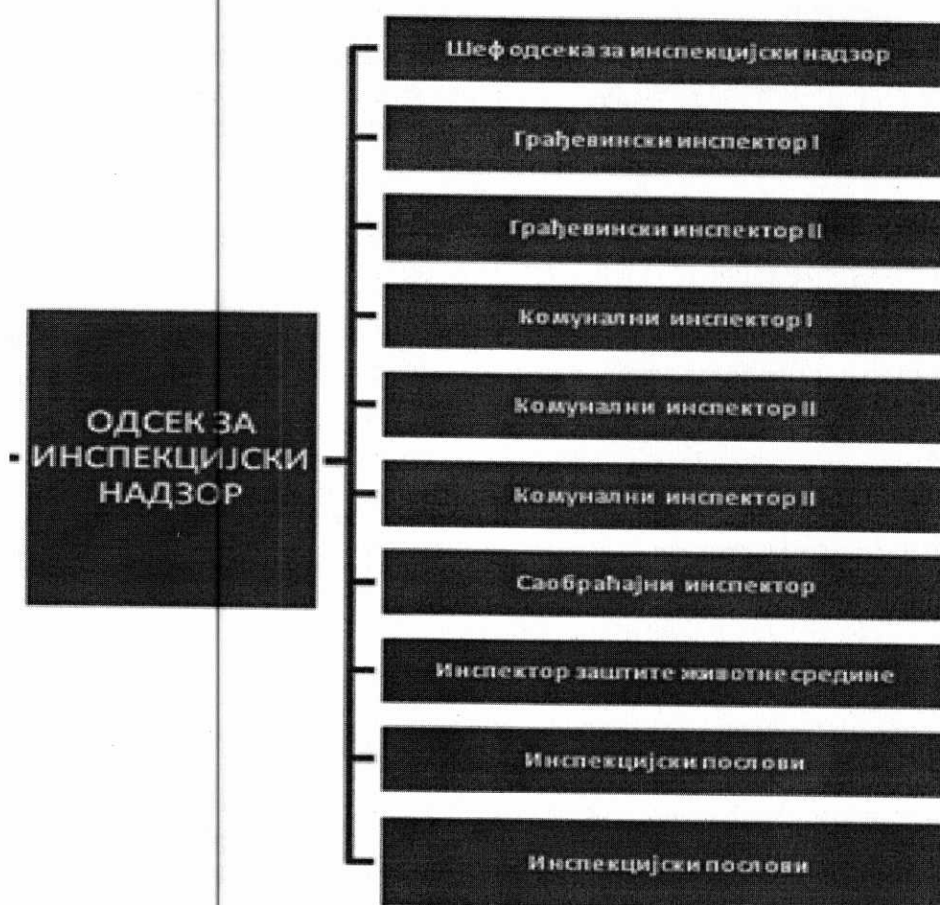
ОДСЕК ЗА ИНСПЕКЦИЈСКИ НАДЗОР

Шеф одсека за инспекцијски надзор

Грађевински инспектор I

Грађевински инспектор II

Комунални инспектор I

Комунални инспектор II

Комунални инспектор II

Саобраћајни инспектор

Инспектор заштите животне средине

Инспекцијски послови

Инспекцијски послови